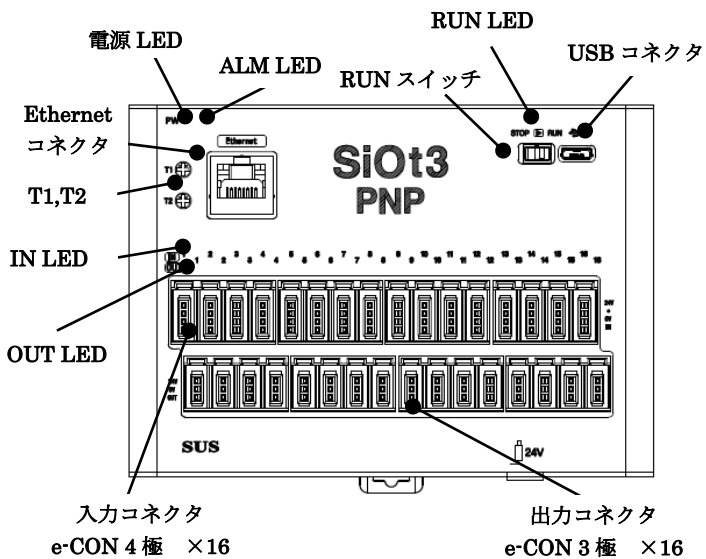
電源 LED

ALM LED

RUN LED

USB コネクタ

RUN スイッチ

Ethernet コネクタ

T1,T2

IN LED

OUT LED

PW

Ethernet

T1

T2

STOP RUN

SiOt3
PNP

1 2 3 4 5 6 7 8 9 10 11 12 13 14 15 16

24V

SUS

24V

入力コネクタ
e-CON 4 極 ×16

出力コネクタ
e-CON 3 極 ×16